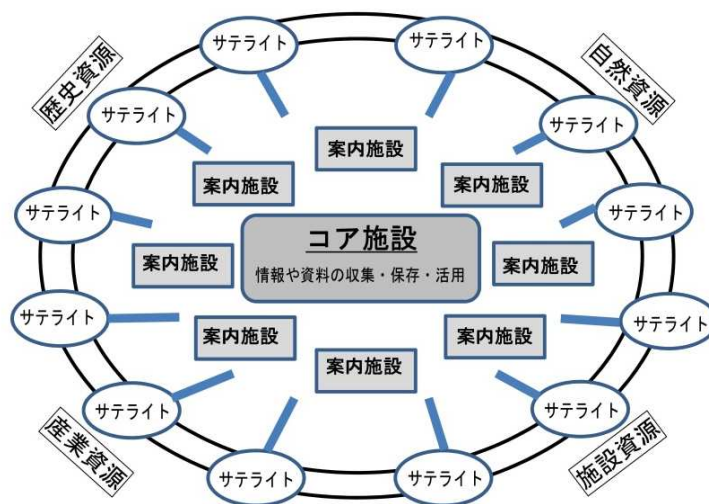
歴史資源

自然資源

サテライト

サテライト

サテライト

サテライト

案内施設

案内施設

案内施設

サテライト

サテライト

案内施設

コア施設

情報や資料の収集・保存・活用

案内施設

サテライト

サテライト

案内施設

案内施設

案内施設

サテライト

サテライト

産業資源

施設資源

サテライト

サテライト